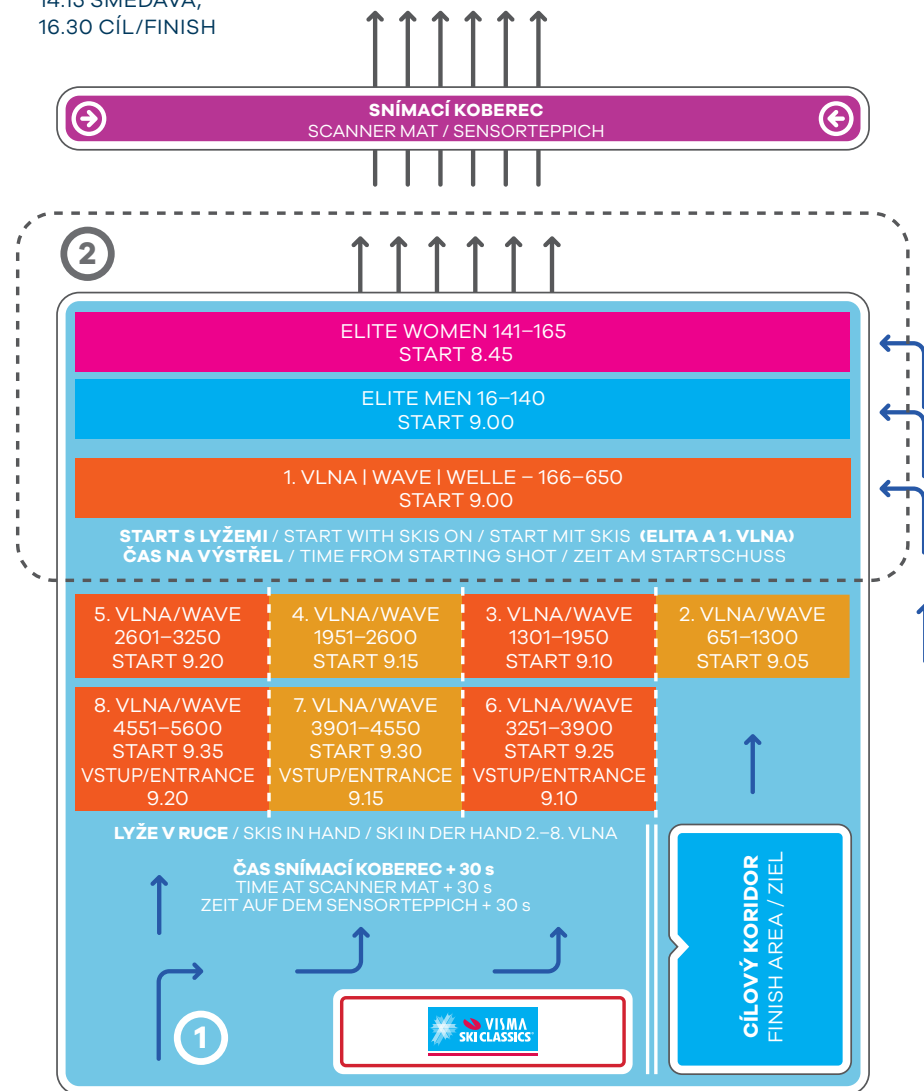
14.15 SMEDAVA,
16.30 CÍL/FINISH

SNÍMACÍ KOBEREC
SCANNER MAT / SENSORTEPPICH

2

ELITE WOMEN 141–165
START 8.45

ELITE MEN 16–140
START 9.00

1. VLNA | WAVE | WELLE – 166–650
START 9.00

START S LYŽEMI / START WITH SKIS ON / START MIT SKIS (ELITA A 1. VLNA)
ČAS NA VÝSTŘEL / TIME FROM STARTING SHOT / ZEIT AM STARTSCHUSS

5. VLNA/WAVE
2601–3250
START 9.20

4. VLNA/WAVE
1951–2600
START 9.15

3. VLNA/WAVE
1301–1950
START 9.10

2. VLNA/WAVE
651–1300
START 9.05

8. VLNA/WAVE
4551–5600
START 9.35
VSTUP/ENTRANCE
9.20

7. VLNA/WAVE
3901–4550
START 9.30
VSTUP/ENTRANCE
9.15

6. VLNA/WAVE
3251–3900
START 9.25
VSTUP/ENTRANCE
9.10

LYŽE V RUCE / SKIS IN HAND / SKI IN DER HAND 2.–8. VLNA

ČAS SNÍMACÍ KOBEREC + 30 s
TIME AT SCANNER MAT + 30 s
ZEIT AUF DEM SENSORTEPPICH + 30 s

CÍLOVÝ KORIDOR
FINISH AREA / ZIEL

VISMA
SKI CLASSICS

1